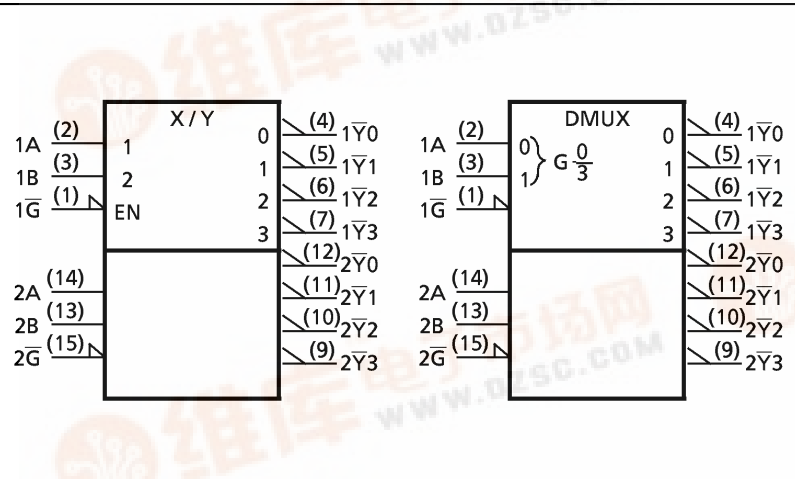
X / Y

1A (2) 1
1B (3) 2
$1\overline{G}$ (1) EN

0 (4) $1\overline{Y}0$
1 (5) $1\overline{Y}1$
2 (6) $1\overline{Y}2$
3 (7) $1\overline{Y}3$

2A (14)
2B (13)
$2\overline{G}$ (15)

(12) $2\overline{Y}0$
(11) $2\overline{Y}1$
(10) $2\overline{Y}2$
(9) $2\overline{Y}3$

DMUX

1A (2) 0
1B (3) 1
G $\frac{0}{3}$
$1\overline{G}$ (1)

0 (4) $1\overline{Y}0$
1 (5) $1\overline{Y}1$
2 (6) $1\overline{Y}2$
3 (7) $1\overline{Y}3$

2A (14)
2B (13)
$2\overline{G}$ (15)

(12) $2\overline{Y}0$
(11) $2\overline{Y}1$
(10) $2\overline{Y}2$
(9) $2\overline{Y}3$

维库电子市场网
WWW.DZSC.COM